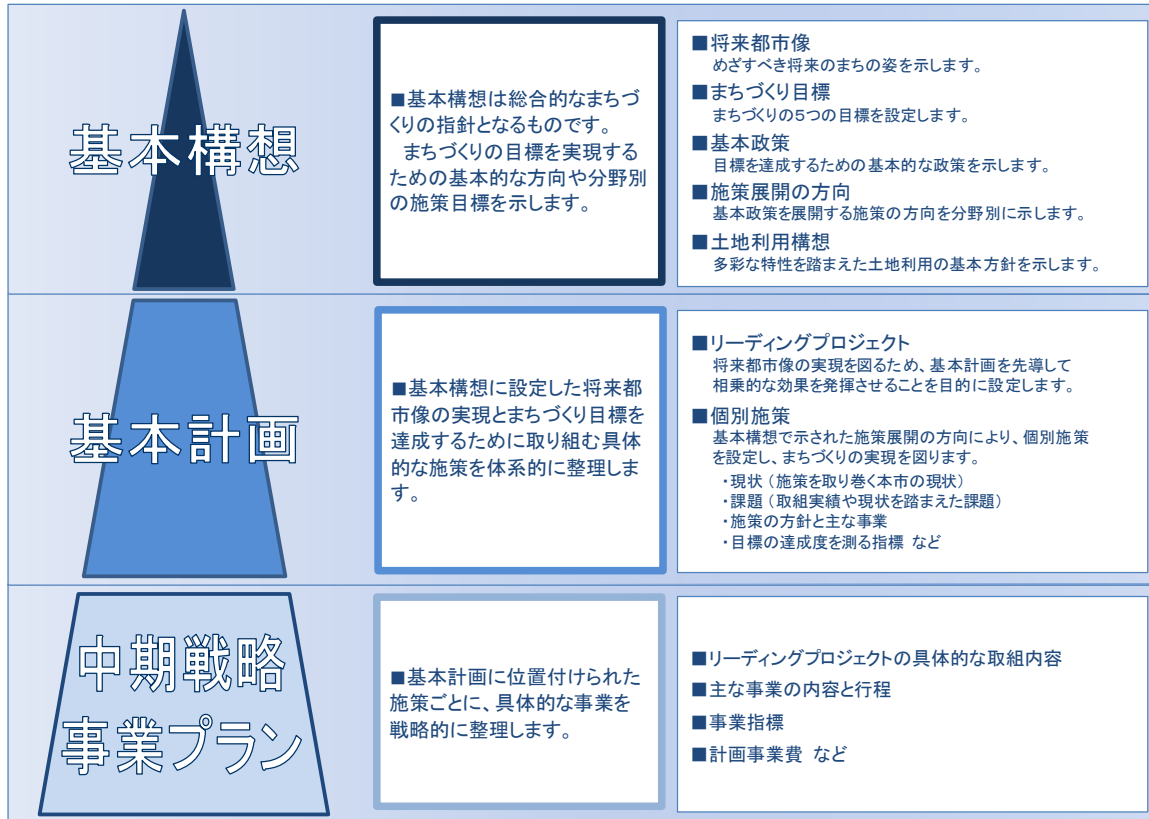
基本構想

■基本構想は総合的なまちづくりの指針となるものです。
まちづくりの目標を実現するための基本的な方向や分野別の施策目標を示します。

■将来都市像
めざすべき将来のまちの姿を示します。
■まちづくり目標
まちづくりの5つの目標を設定します。
■基本政策
目標を達成するための基本的な政策を示します。
■施策展開の方向
基本政策を展開する施策の方向を分野別に示します。
■土地利用構想
多彩な特性を踏まえた土地利用の基本方針を示します。

基本計画

■基本構想に設定した将来都市像の実現とまちづくり目標を達成するために取り組む具体的な施策を体系的に整理します。

■リーディングプロジェクト
将来都市像の実現を図るため、基本計画を先導して相乗的な効果を発揮させることを目的に設定します。
■個別施策
基本構想で示された施策展開の方向により、個別施策を設定し、まちづくりの実現を図ります。
・現状（施策を取り巻く本市の現状）
・課題（取組実績や現状を踏まえた課題）
・施策の方針と主な事業
・目標の達成度を測る指標 など

中期戦略
事業プラン

■基本計画に位置付けられた施策ごとに、具体的な事業を戦略的に整理します。

■リーディングプロジェクトの具体的な取組内容
■主な事業の内容と行程
■事業指標
■計画事業費 など